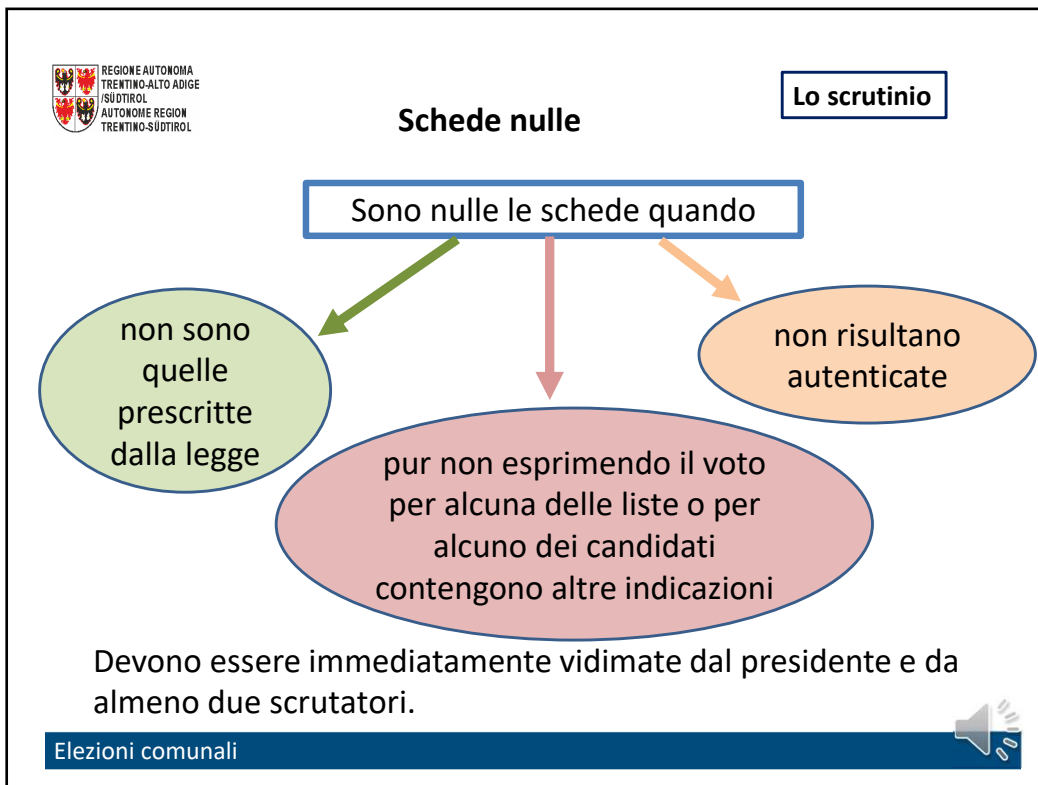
REGIONE AUTONOMA
TRENTINO-ALTO ADIGE
/SÜDTIROL
AUTONOME REGION
TRENTINO-SÜDTIROL

Lo scrutinio

Schede nulle

Sono nulle le schede quando

non sono quelle prescritte dalla legge

non risultano autenticate

pur non esprimendo il voto per alcuna delle liste o per alcuno dei candidati contengono altre indicazioni

Devono essere immediatamente vidimate dal presidente e da almeno due scrutatori.

Elezioni comunali